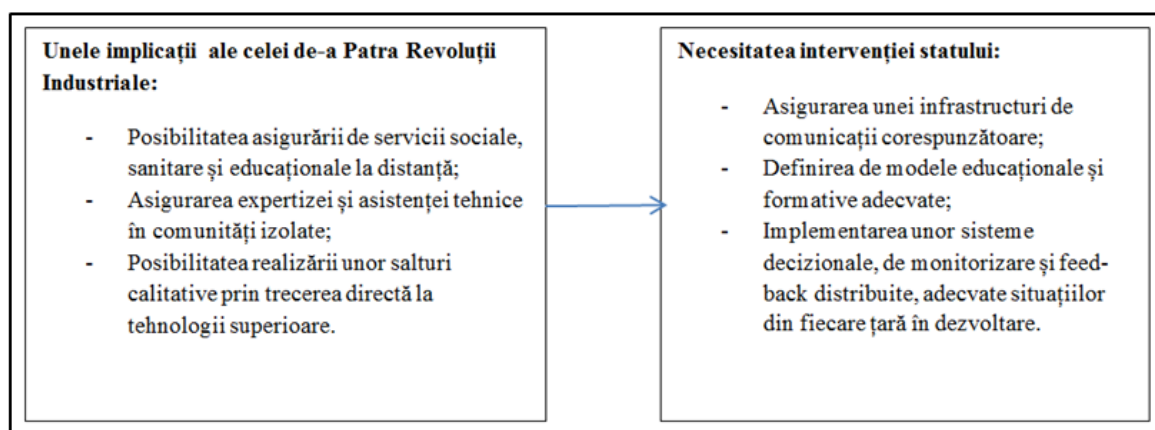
Unele implicații ale celei de-a Patra Revoluții Industriale:

- Posibilitatea asigurării de servicii sociale, sanitare și educaționale la distanță;
- Asigurarea expertizei și asistenței tehnice în comunități izolate;
- Posibilitatea realizării unor salturi calitative prin trecerea directă la tehnologii superioare.

Necesitatea intervenției statului:

- Asigurarea unei infrastructuri de comunicații corespunzătoare;
- Definirea de modele educaționale și formative adecvate;
- Implementarea unor sisteme decizionale, de monitorizare și feed-back distribuite, adecvate situațiilor din fiecare țară în dezvoltare.